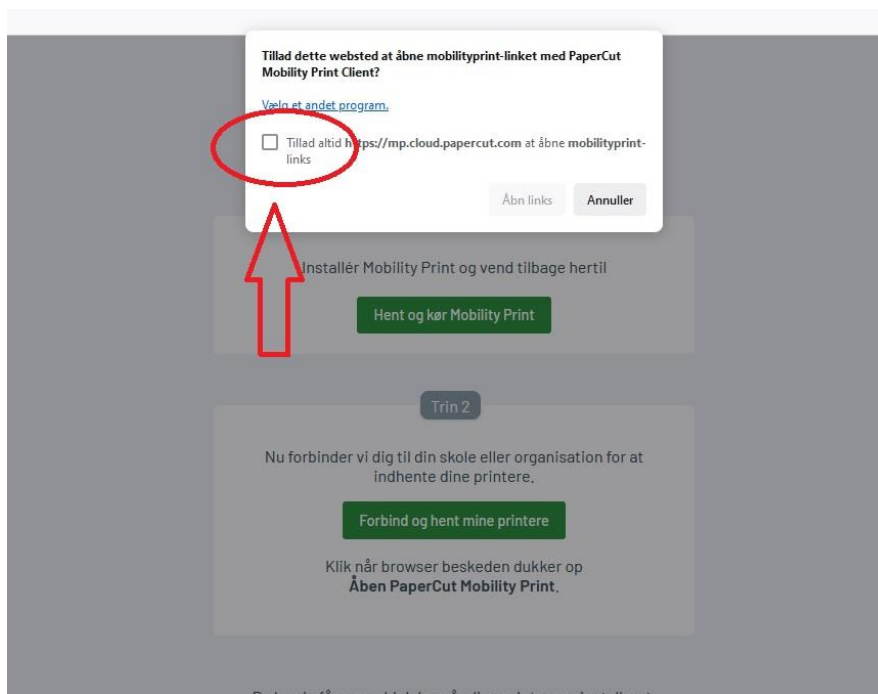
**Tillad dette websted at åbne mobilityprint-linket med PaperCut Mobility Print Client?**

Vælg et andet program.

Tillad altid https://mp.cloud.papercut.com at åbne mobilityprint-links

Åbn links Annuller

Installér Mobility Print og vend tilbage hertil

Hent og kør Mobility Print

Trin 2

Nu forbinder vi dig til din skole eller organisation for at indhente dine printere.

Forbind og hent mine printere

Klik når browser beskeden dukker op
**Åben PaperCut Mobility Print.**

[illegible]